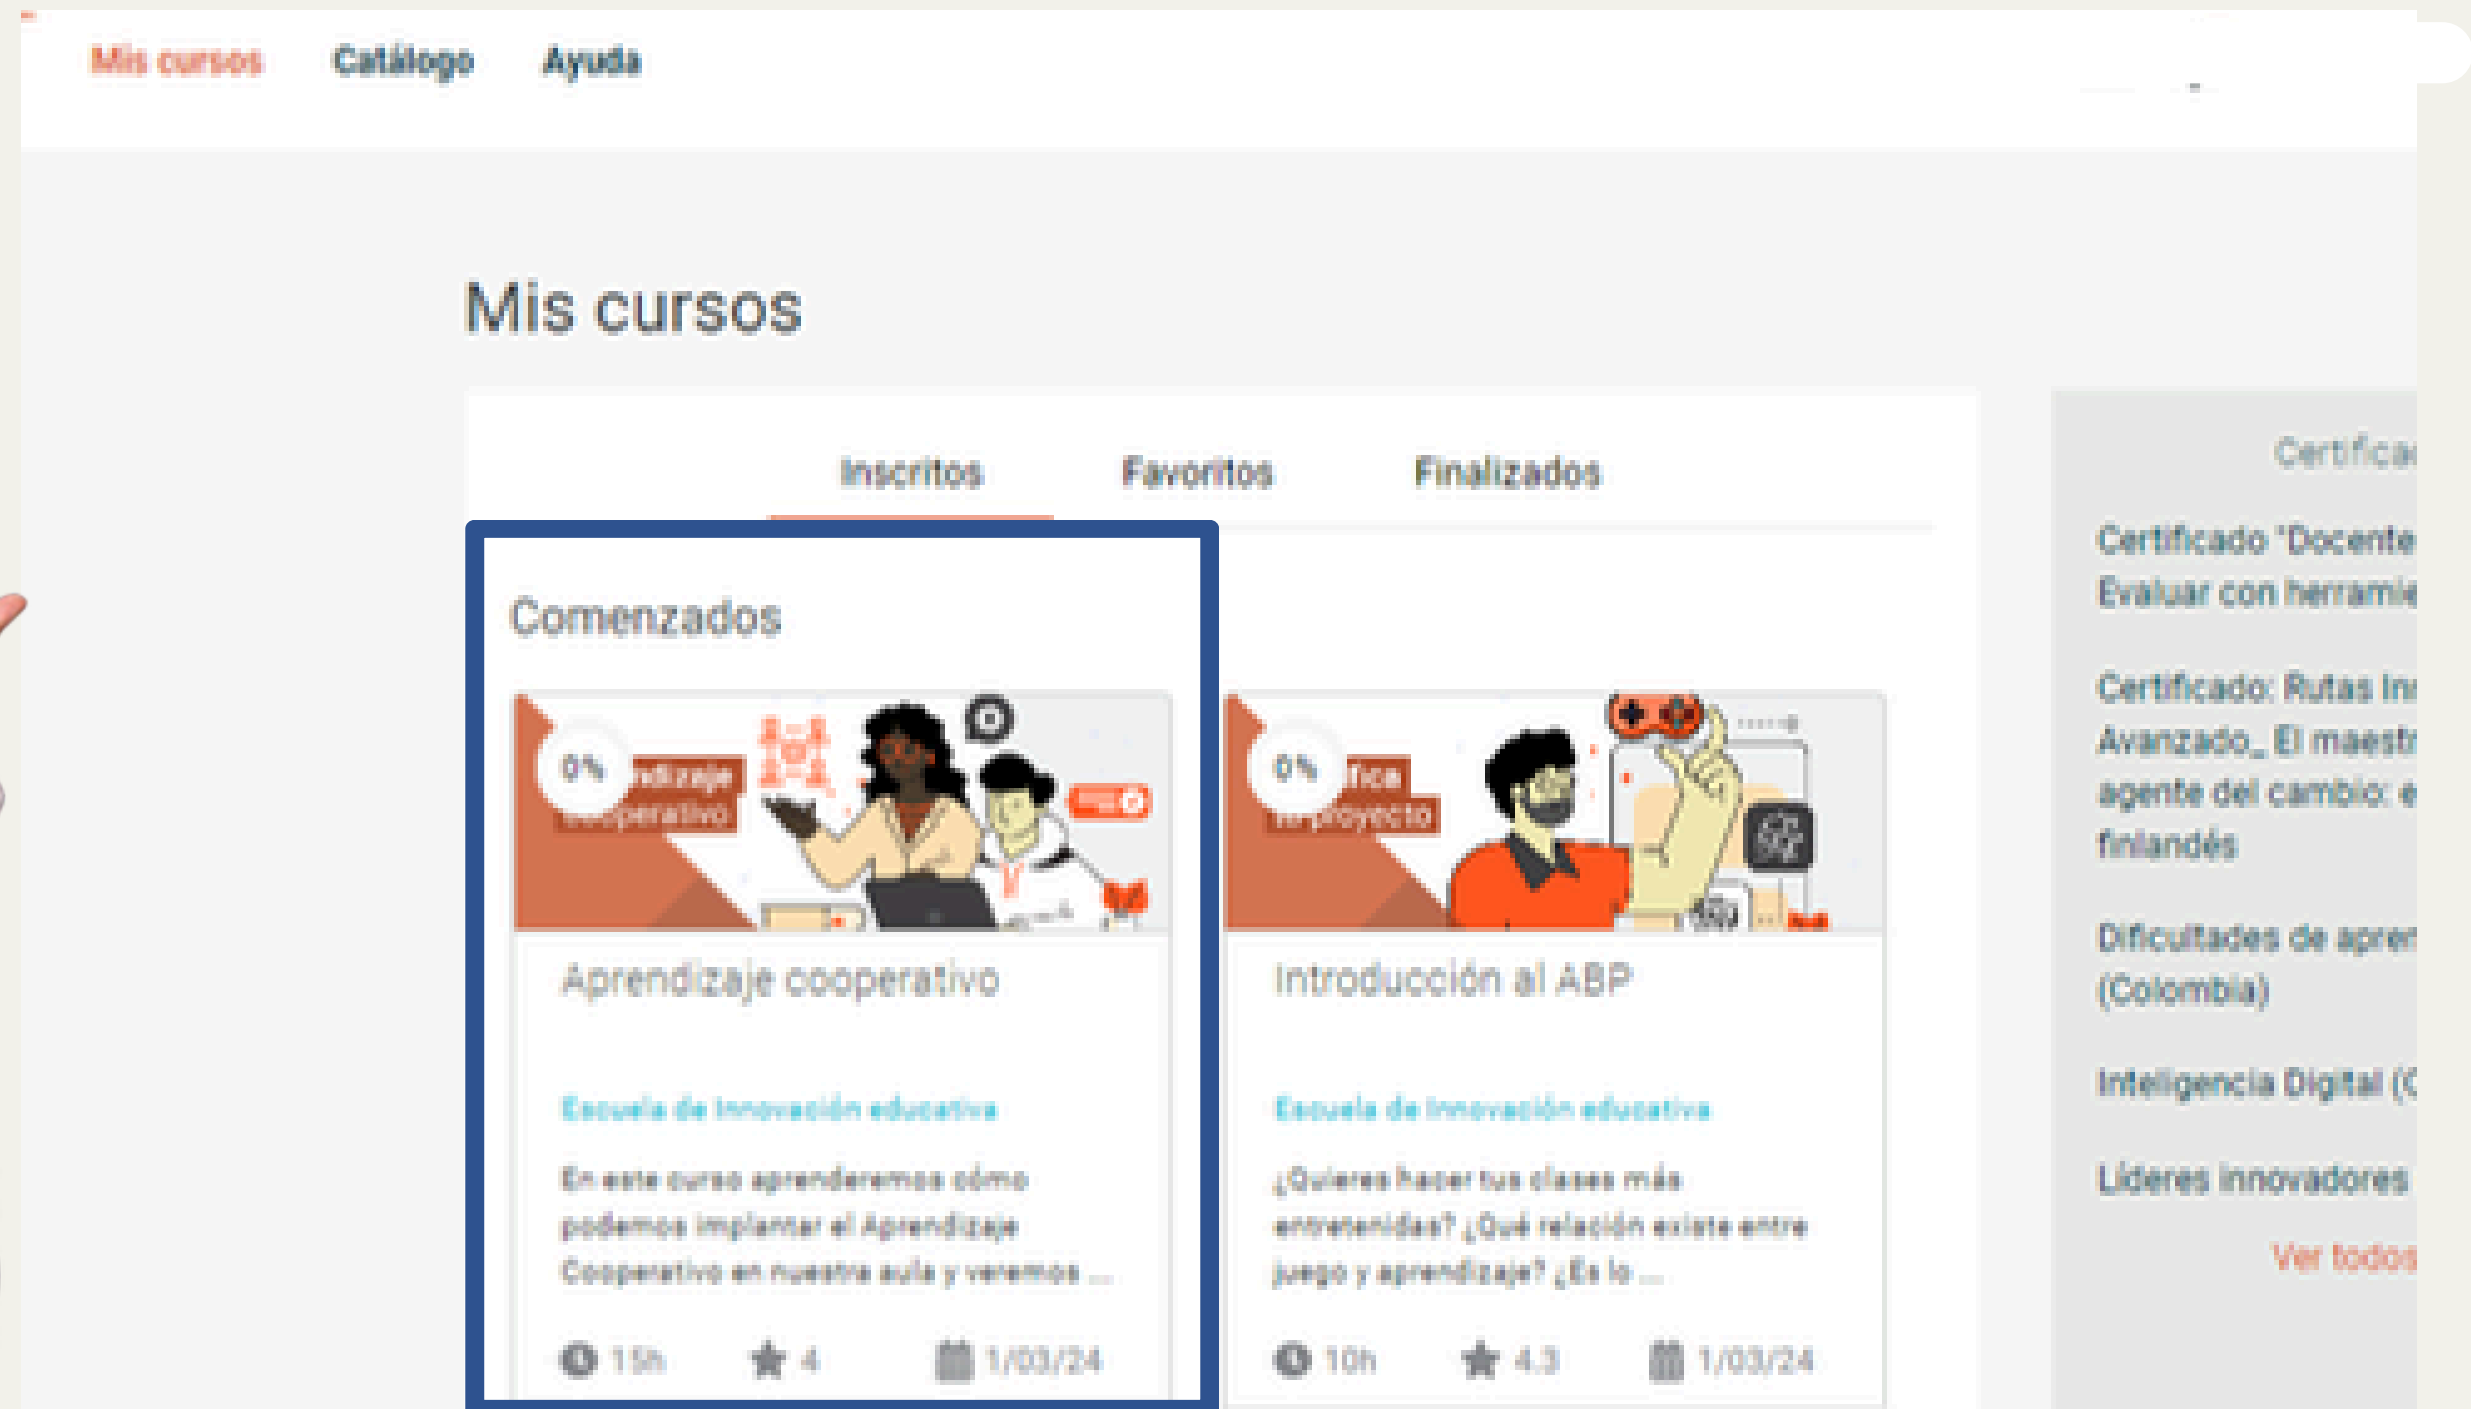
Mis cursos Catálogo Ayuda

Mis cursos

Inscritos Favoritos Finalizados

Comenzados

0% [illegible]ndizaje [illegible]operativo

Aprendizaje cooperativo

Escuela de Innovación educativa

En este curso aprenderemos cómo podemos implantar el Aprendizaje Cooperativo en nuestra aula y veremos ...

15h 4 1/03/24

0% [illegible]fica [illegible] proyecto

Introducción al ABP

Escuela de Innovación educativa

¿Quieres hacer tus clases más entretenidas? ¿Qué relación existe entre juego y aprendizaje? ¿Es lo ...

10h 4.3 1/03/24

Certifica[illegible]

Certificado 'Docente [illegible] Evaluar con herramie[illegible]

Certificado: Rutas In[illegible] Avanzado_ El maestr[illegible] agente del cambio: e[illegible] finlandés

Dificultades de apre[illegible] (Colombia)

Inteligencia Digital ([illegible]

Líderes innovadores

Ver todos